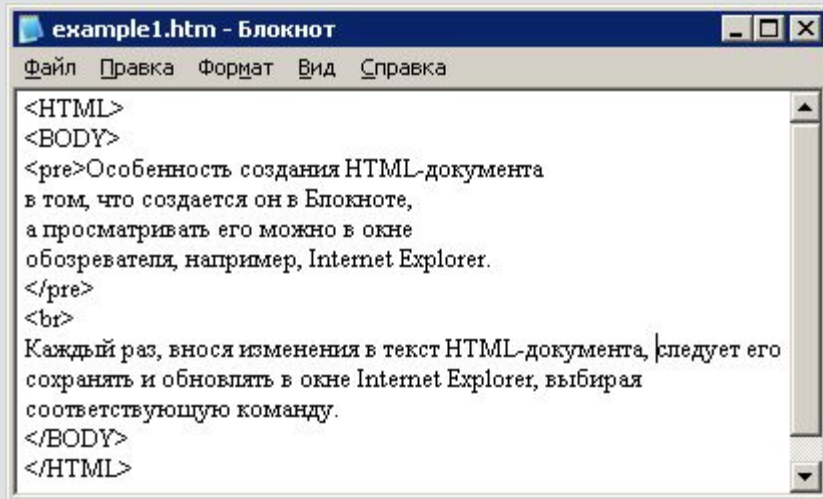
example1.htm - Блокнот

Файл Правка Формат Вид Справка

<HTML>
<BODY>
<pre>Особенность создания HTML-документа
в том, что создается он в Блокноте,
а просматривать его можно в окне
обозревателя, например, Internet Explorer.
</pre>
<br>
Каждый раз, внося изменения в текст HTML-документа, следует его
сохранять и обновлять в окне Internet Explorer, выбирая
соответствующую команду.
</BODY>
</HTML>